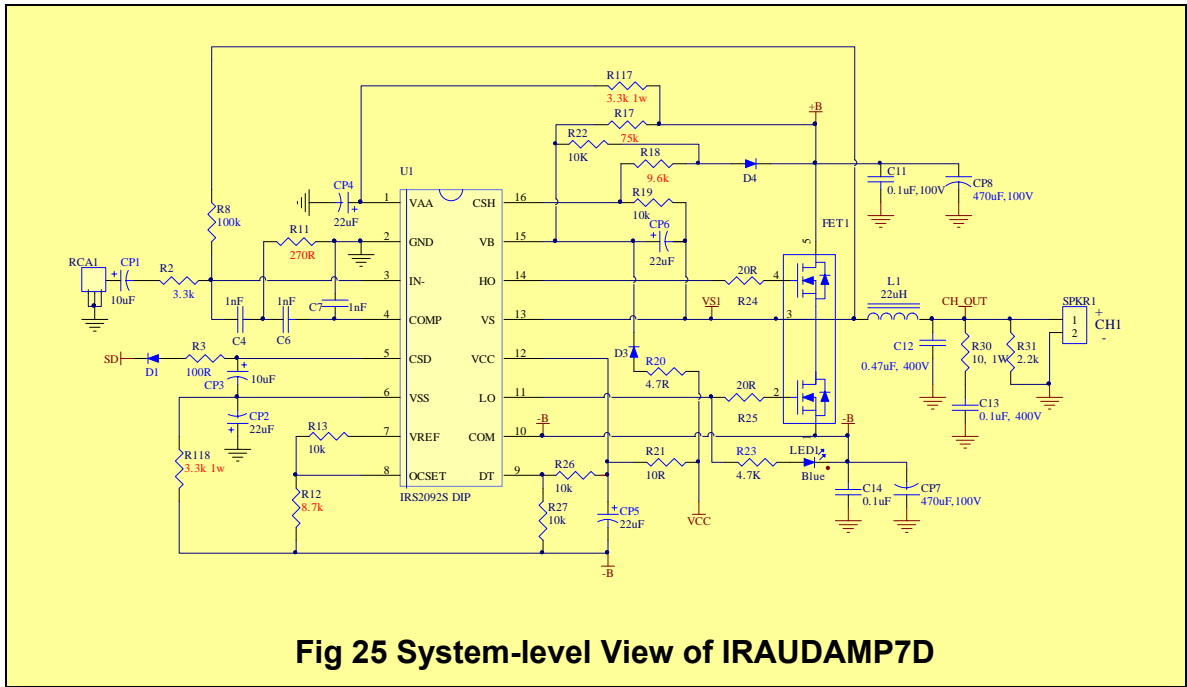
R117
3.3k 1w
+B
R17
R22
75k
10K
R18
9.6k
D4
U1
C11
CP8
CP4
1 VAA
CSH 16
0.1uF, 100V
470uF, 100V
R19
10k
R8
100k
22uF
CP6
FET1
R11
2 GND
VB 15
5
270R
22uF
RCA1
CP1
R2
3 IN-
HO 14
20R
4
L1
22uH
3.3k
1nF
1nF
C7
1nF
VS1
R24
CH_OUT
SPKR1
10uF
4 COMP
VS 13
3
1
2
+
CH1
-
C4
C6
C12
R30
10, 1W
R31
2.2k
SD
D1
R3
5 CSD
VCC 12
D3
R20
100R
10uF
0.47uF, 400V
CP3
4.7R
6 VSS
LO 11
20R
2
CP2
22uF
R25
C13
0.1uF, 400V
-B
-B
R13
7 VREF
COM 10
10k
R21
R23
LED1
R118
3.3k 1w
8 OCSET
DT 9
R26
10R
4.7K
Blue
R12
8.7k
IRS2092S DIP
10k
C14
0.1uF
CP7
470uF, 100V
R27
10k
CP5
22uF
VCC
-B
Fig 25 System-level View of IRAUDAMP7D